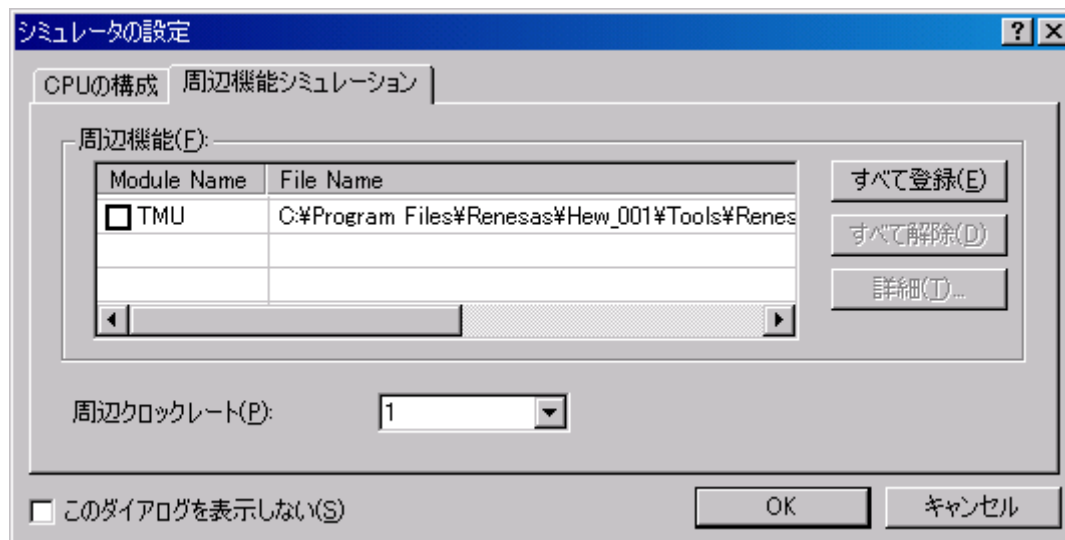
シミュレータの設定

?

CPUの構成 | 周辺機能シミュレーション

周辺機能(F):

| Module Name | File Name |
|---|---|
| TMU | C:¥Program Files¥Renesas¥Hew_001¥Tools¥Renes |
| | |
| | |

すべて登録(E)

すべて解除(D)

詳細(T)...

周辺クロックレート(P): 1

このダイアログを表示しない(S)

OK

キャンセル